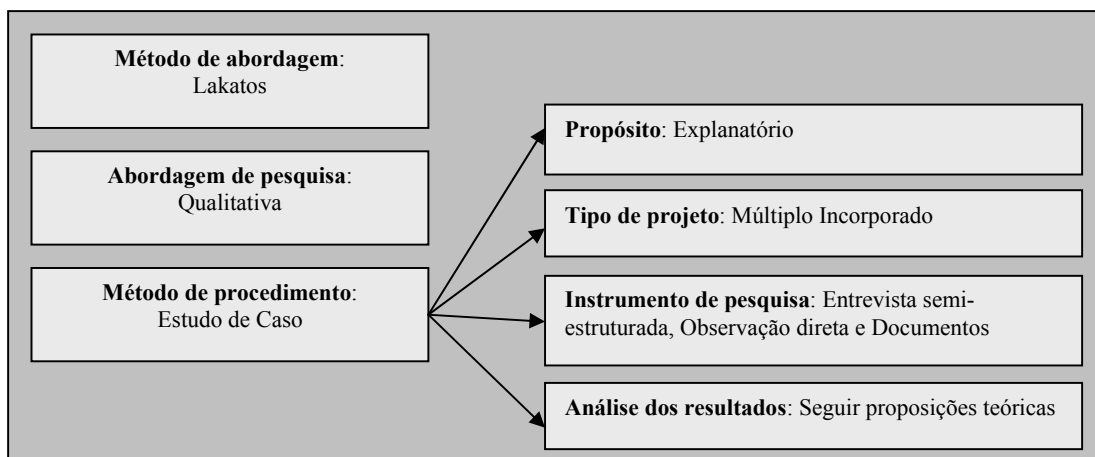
**Método de abordagem**: Lakatos

**Abordagem de pesquisa**: Qualitativa

**Método de procedimento**: Estudo de Caso

**Propósito**: Explanatório

**Tipo de projeto**: Múltiplo Incorporado

**Instrumento de pesquisa**: Entrevista semi-estruturada, Observação direta e Documentos

**Análise dos resultados**: Seguir proposições teóricas